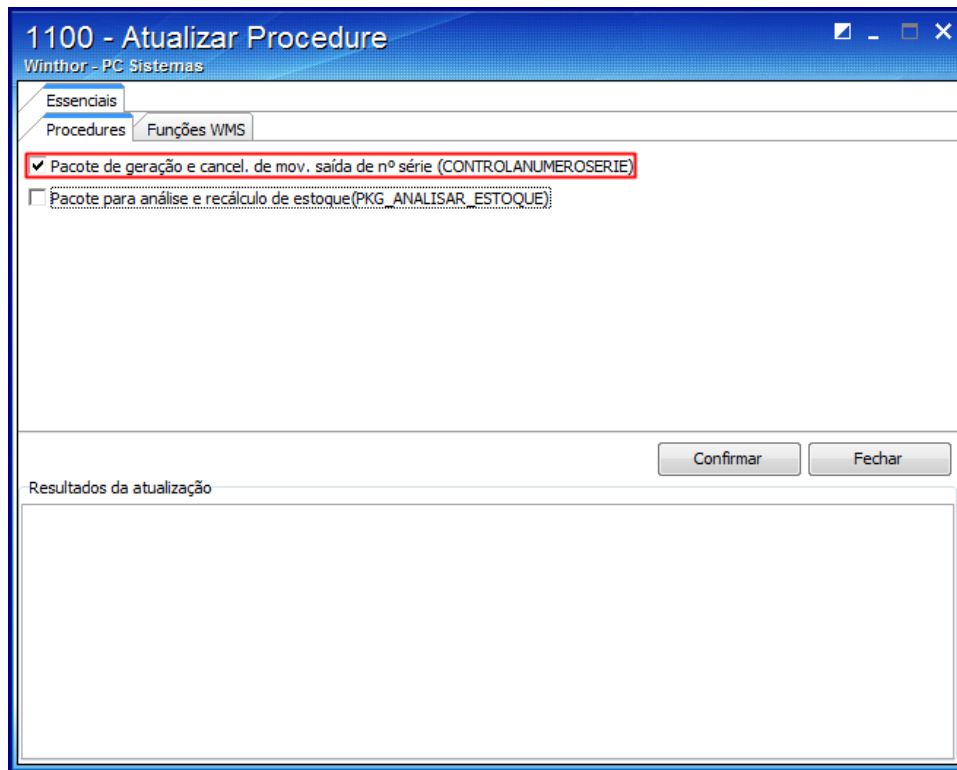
1100 - Atualizar Procedure
Winthor - PC Sistemas

Essenciais

Procedures | Funções WMS

Pacote de geração e cancel. de mov. saída de nº série (CONTROLANUMEROSERIE)

Pacote para análise e recálculo de estoque(PKG_ANALISAR_ESTOQUE)

Confirmar | Fechar

Resultados da atualização